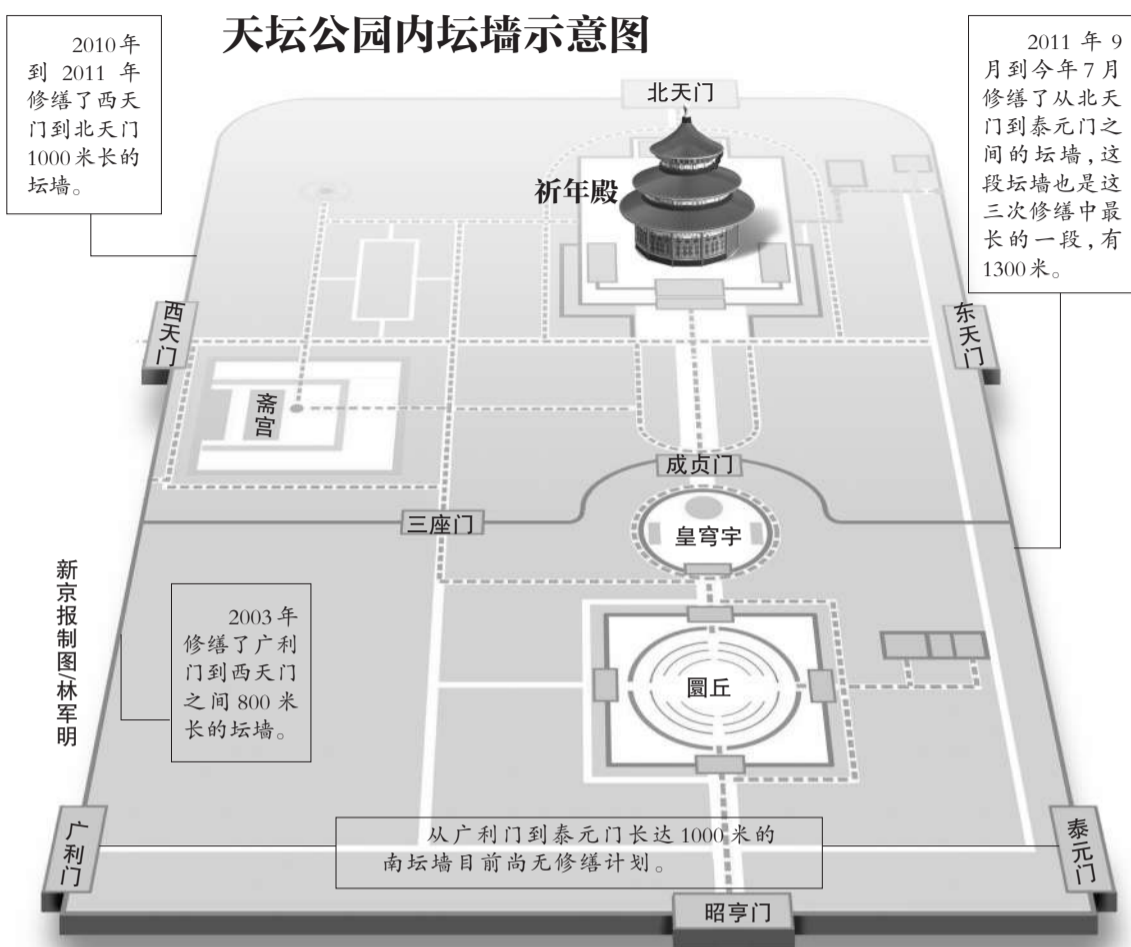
天坛公园内坛墙示意图

2010年到2011年修缮了西天门到北天门1000米长的坛墙。

2011年9月到今年7月修缮了从北天门到泰元门之间的坛墙，这段坛墙也是这三次修缮中最长的一段，有1300米。

北天门

祈年殿

西天门

东天门

斋宫

成贞门

三座门

皇穹宇

新京报制图/林军明

2003年修缮了广利门到西天门之间800米长的坛墙。

圜丘

广利门

从广利门到泰元门长达1000米的南坛墙目前尚无修缮计划。

泰元门

昭亨门